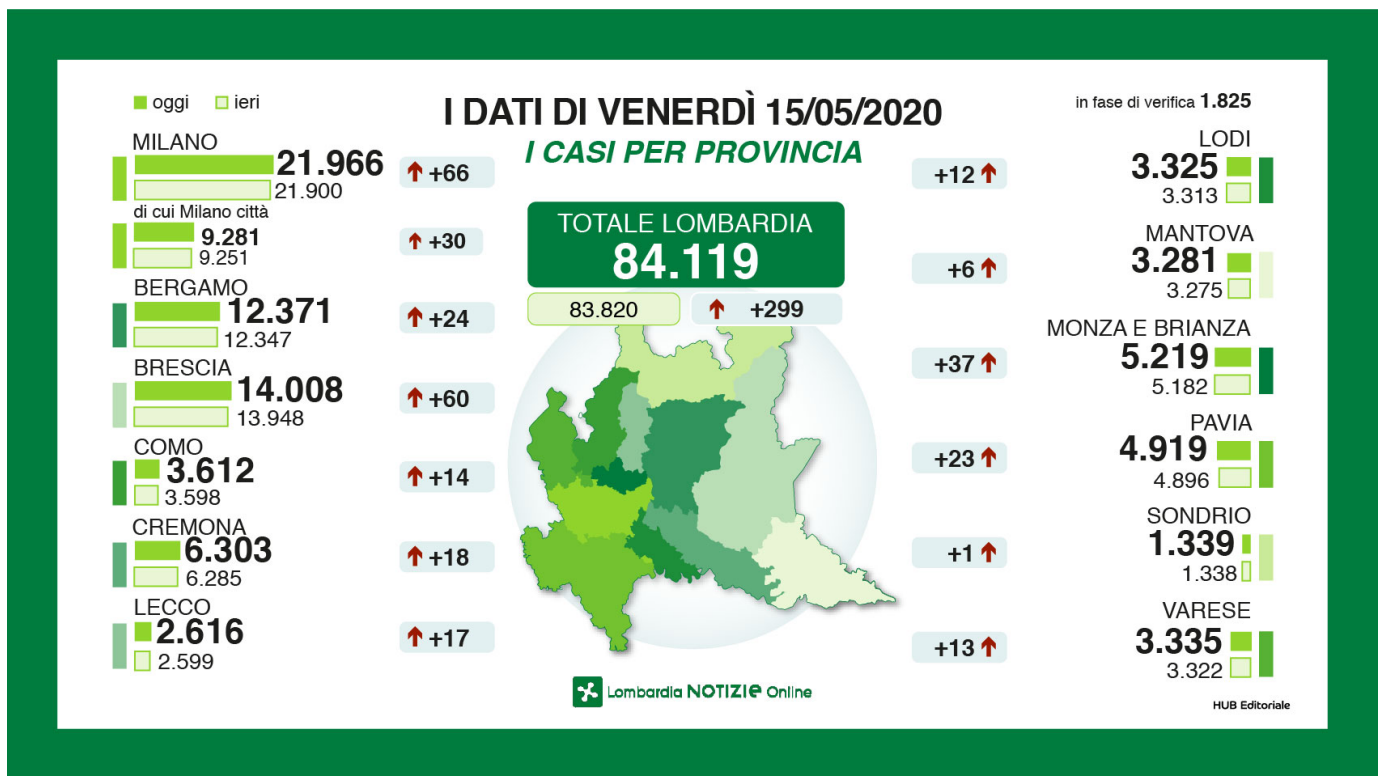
oggi ieri

I DATI DI VENERDÌ 15/05/2020

I CASI PER PROVINCIA

in fase di verifica 1.825

MILANO 21.966 21.900 +66

di cui Milano città 9.281 9.251 +30

BERGAMO 12.371 12.347 +24

BRESCIA 14.008 13.948 +60

COMO 3.612 3.598 +14

CREMONA 6.303 6.285 +18

LECCO 2.616 2.599 +17

TOTALE LOMBARDIA 84.119

83.820 +299

+12 LODI 3.325 3.313

+6 MANTOVA 3.281 3.275

+37 MONZA E BRIANZA 5.219 5.182

+23 PAVIA 4.919 4.896

+1 SONDRIO 1.339 1.338

+13 VARESE 3.335 3.322

Lombardia NOTIZIE Online

HUB Editoriale